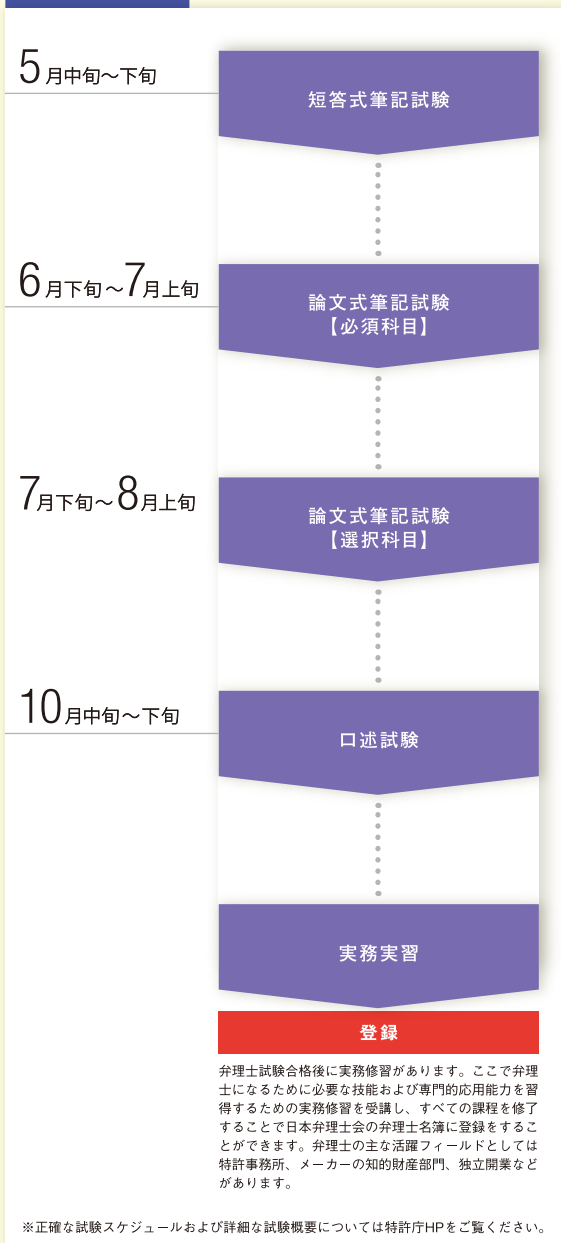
5月中旬〜下旬

短答式筆記試験

6月下旬〜7月上旬

論文式筆記試験
【必須科目】

7月下旬〜8月上旬

論文式筆記試験
【選択科目】

10月中旬〜下旬

口述試験

実務実習

登録

弁理士試験合格後に実務修習があります。ここで弁理士になるために必要な技能および専門的応用能力を習得するための実務修習を受講し、すべての課程を修了することで日本弁理士会の弁理士名簿に登録をすることができます。弁理士の主な活躍フィールドとしては特許事務所、メーカーの知的財産部門、独立開業などがあります。

※正確な試験スケジュールおよび詳細な試験概要については特許庁HPをご覧ください。